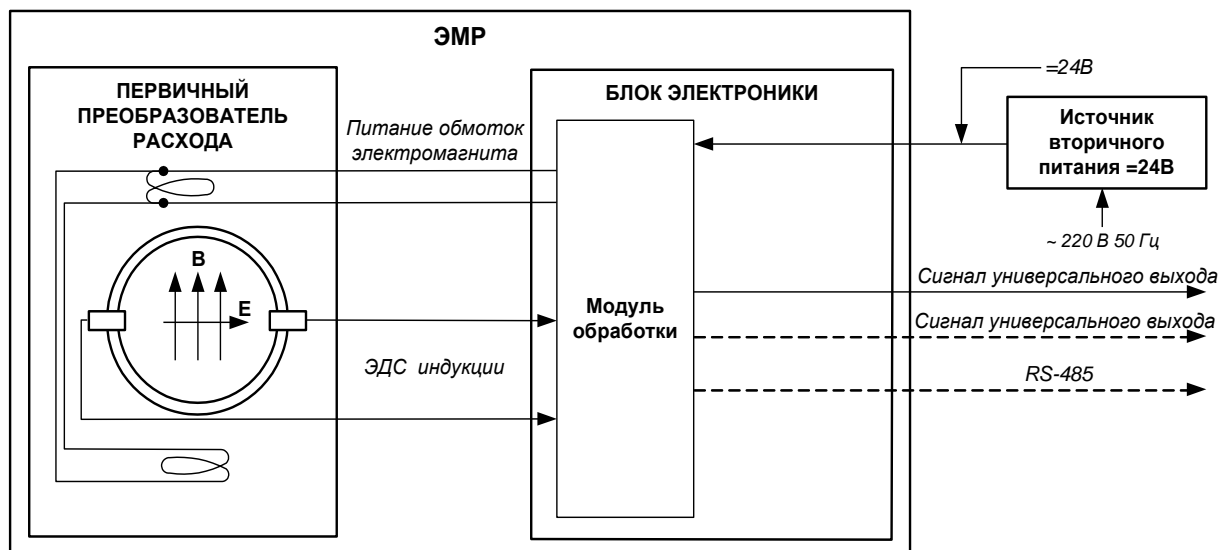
ЭМР

ПЕРВИЧНЫЙ ПРЕОБРАЗОВАТЕЛЬ РАСХОДА

Питание обмоток электромагнита

B

E

ЭДС индукции

БЛОК ЭЛЕКТРОНИКИ

Модуль обработки

=24В

Источник вторичного питания =24В

~ 220 В 50 Гц

Сигнал универсального выхода

Сигнал универсального выхода

RS-485